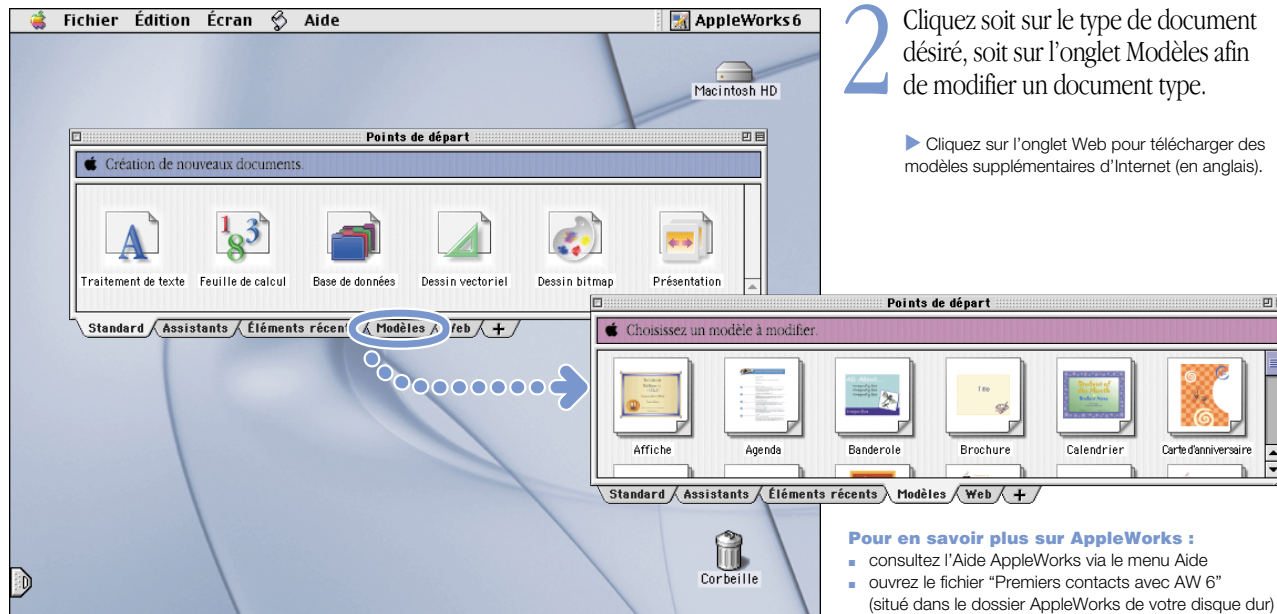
Fichier Édition Écran Aide

AppleWorks 6

Macintosh HD

Points de départ

Création de nouveaux documents.

Traitement de texte Feuille de calcul Base de données Dessin vectoriel Dessin bitmap Présentation

Standard Assistants Éléments récent Modèles Web +

2 Cliquez soit sur le type de document désiré, soit sur l'onglet Modèles afin de modifier un document type.

Cliquez sur l'onglet Web pour télécharger des modèles supplémentaires d'Internet (en anglais).

Points de départ

Choisissez un modèle à modifier.

Affiche Agenda Banderole Brochure Calendrier Carte d'anniversaire

Standard Assistants Éléments récents Modèles Web +

Corbeille

Pour en savoir plus sur AppleWorks :

- consultez l'Aide AppleWorks via le menu Aide
- ouvrez le fichier "Premiers contacts avec AW 6" (situé dans le dossier AppleWorks de votre disque dur)